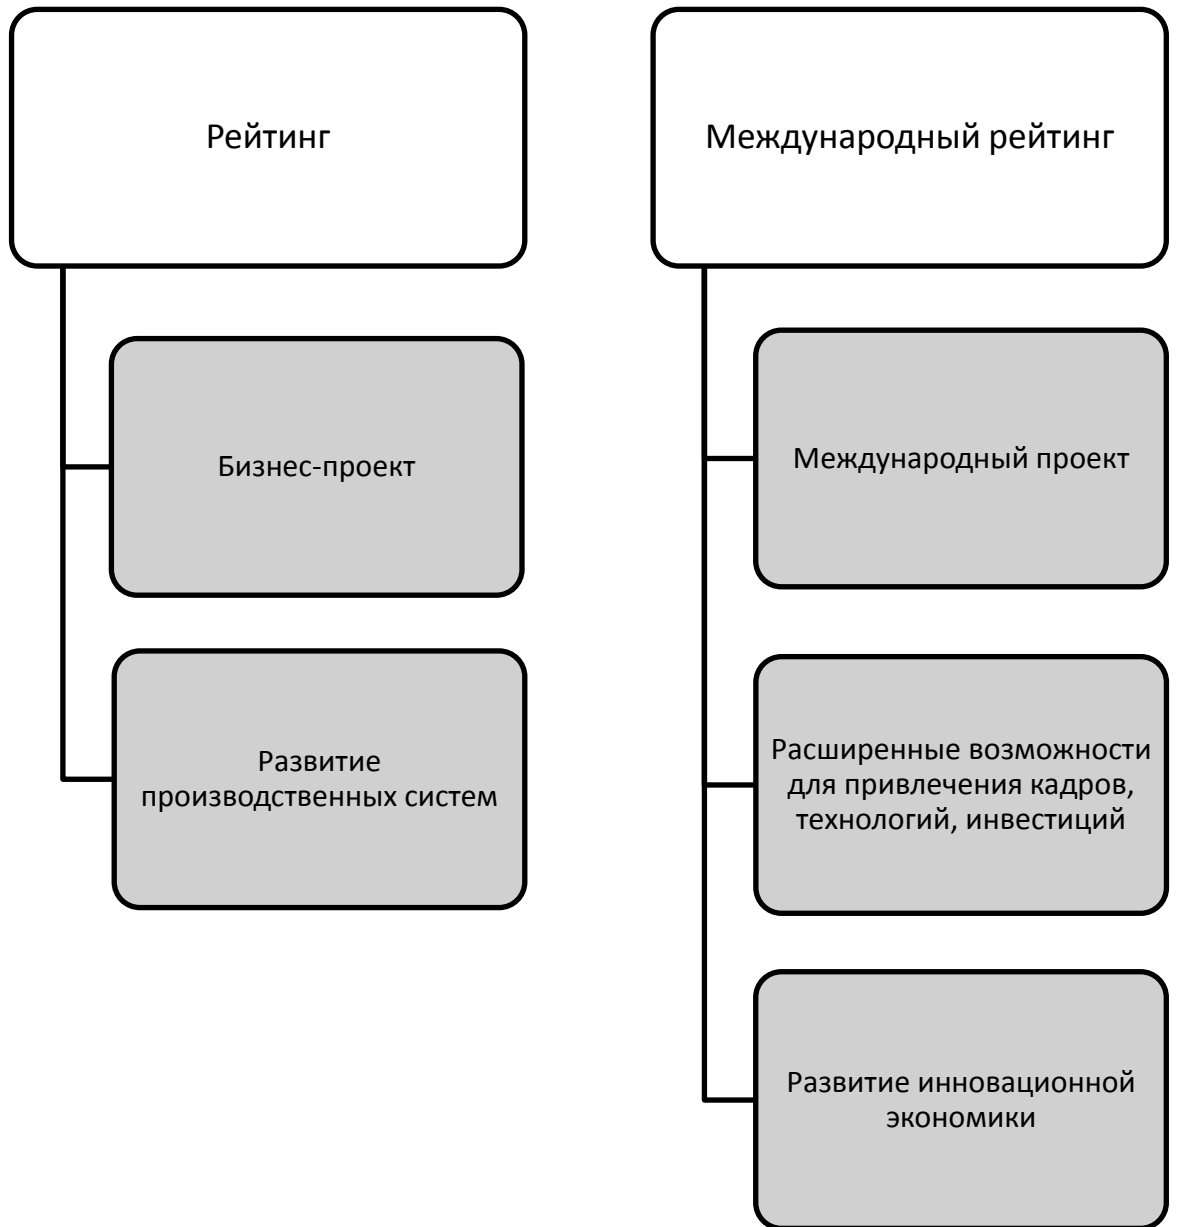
Рейтинг

Бизнес-проект

Развитие производственных систем

Международный рейтинг

Международный проект

Расширенные возможности для привлечения кадров, технологий, инвестиций

Развитие инновационной экономики